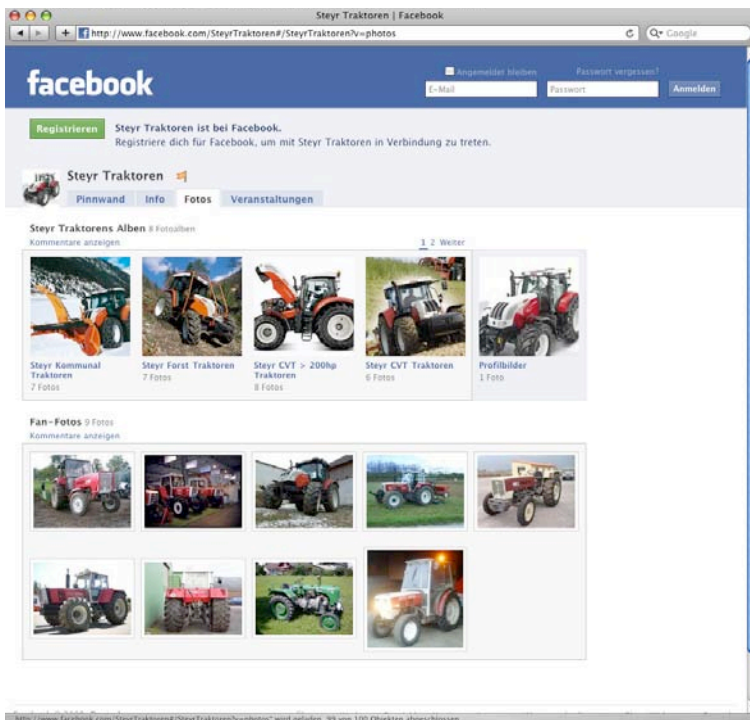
Steyr Traktoren | Facebook

http://www.facebook.com/SteyrTraktoren#/SteyrTraktoren?v=photos

Google

facebook

Angemeldet bleiben

Passwort vergessen?

E-Mail

Passwort

Anmelden

Registrieren

Steyr Traktoren ist bei Facebook.
Registriere dich für Facebook, um mit Steyr Traktoren in Verbindung zu treten.

Steyr Traktoren

Pinnwand

Info

Fotos

Veranstaltungen

Steyr Traktorens Alben 8 Fotoalben

Kommentare anzeigen

1 2 Weiter

Steyr Kommunal Traktoren
7 Fotos

Steyr Forst Traktoren
7 Fotos

Steyr CVT > 200hp Traktoren
8 Fotos

Steyr CVT Traktoren
6 Fotos

Profilbilder
1 Foto

Fan-Fotos 9 Fotos

Kommentare anzeigen

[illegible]